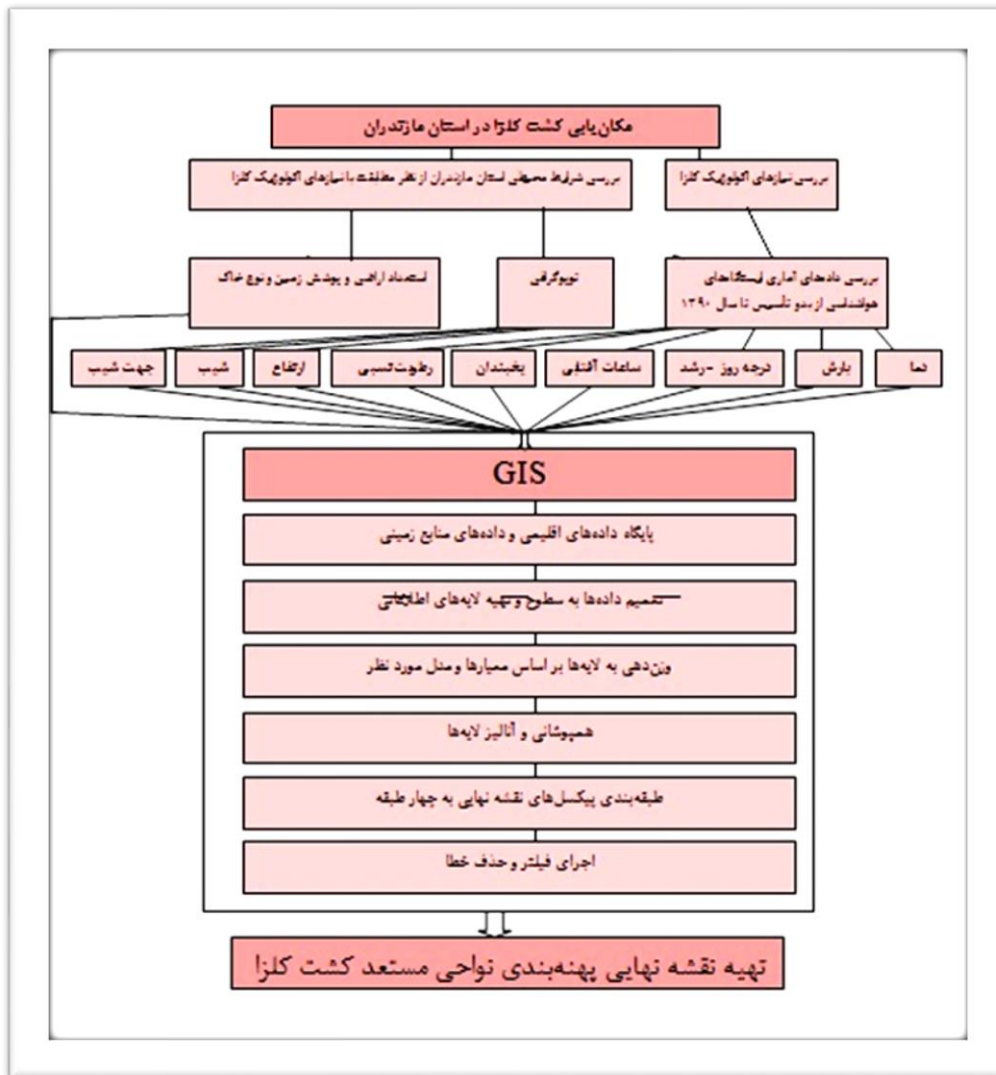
مکان‌یابی کشت کلزا در استان مازندران

بررسی شرایط محیطی استان مازندران از نظر مطابقت با نیازهای اکولوژیک کلزا

بررسی نیازهای اکولوژیک کلزا

استعداد اراضی و پوشش زمین و نوع خاک

توپوگرافی

بررسی داده‌های آماری ایستگاه‌های هواشناسی از بدو تأسیس تا سال ۱۳۹۰

جهت شیب

شیب

ارتفاع

رطوبت نسبی

یخبندان

ساعات آفتابی

درجه روز -رشد

بارش

دما

GIS

پایگاه داده‌های اقلیمی و داده‌های منابع زمینی

تعمیم داده‌ها به سطوح و تهیه لایه‌های اطلاعاتی

وزن‌دهی به لایه‌ها بر اساس معیارها و مدل مورد نظر

همپوشانی و آنالیز لایه‌ها

طبقه‌بندی پیکسل‌های نقشه نهایی به چهار طبقه

اجرای فیلتر و حذف خطا

تهیه نقشه نهایی پهنه‌بندی نواحی مستعد کشت کلزا